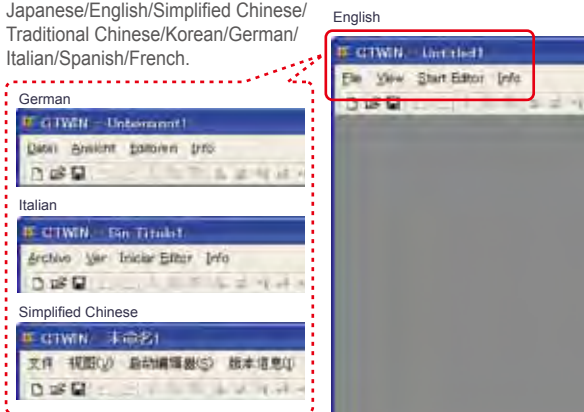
Japanese/English/Simplified Chinese/ Traditional Chinese/Korean/German/ Italian/Spanish/French.

German

GTWIN - Unbenannt1

Datei Ansicht Editoren Info

Italian

GTWIN - Sin Titulo1

Archivo Ver Iniciar Editor Info

Simplified Chinese

GTWIN - 未命名1

文件 视图(V) 启动编辑器(S) 版本信息(I)

English

GTWIN - Untitled1

File View Start Editor Info